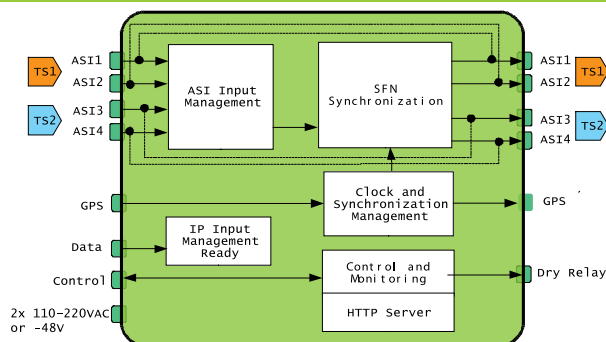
TS1
ASI1
ASI2
TS2
ASI3
ASI4

ASI Input Management

SFN Synchronization

ASI1
ASI2
TS1
ASI3
ASI4
TS2

GPS
Clock and Synchronization Management
GPS

Data
IP Input Management Ready

Control
Control and Monitoring
Dry Relay

HTTP Server

2x 110-220VAC or -48V